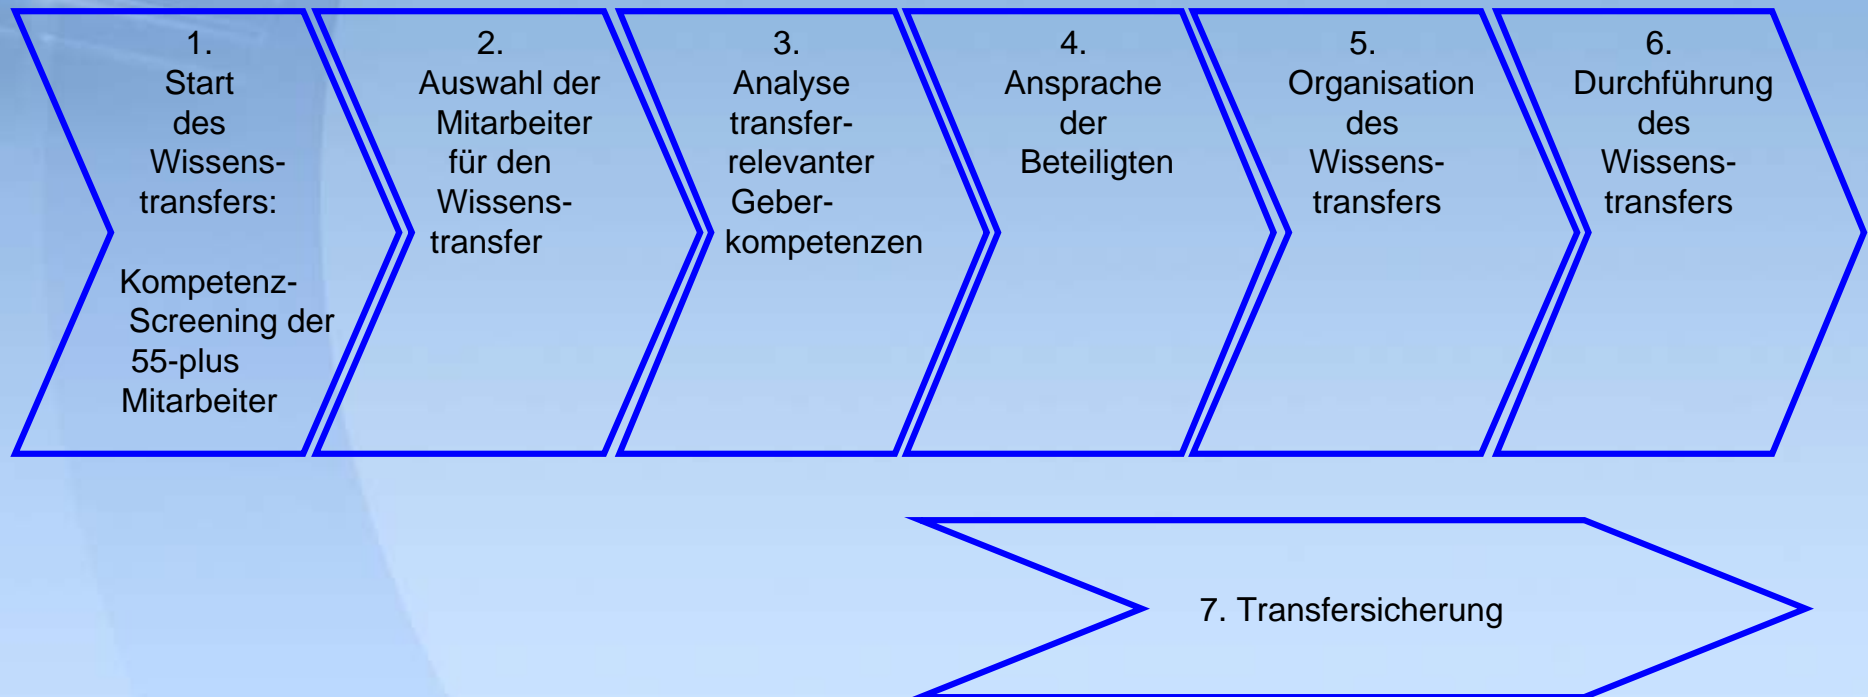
1.
Start des Wissenstransfers:

Kompetenz-Screening der 55-plus Mitarbeiter

2.
Auswahl der Mitarbeiter für den Wissenstransfer

3.
Analyse transferrelevanter Geberkompetenzen

4.
Ansprache der Beteiligten

5.
Organisation des Wissenstransfers

6.
Durchführung des Wissenstransfers

7. Transfersicherung